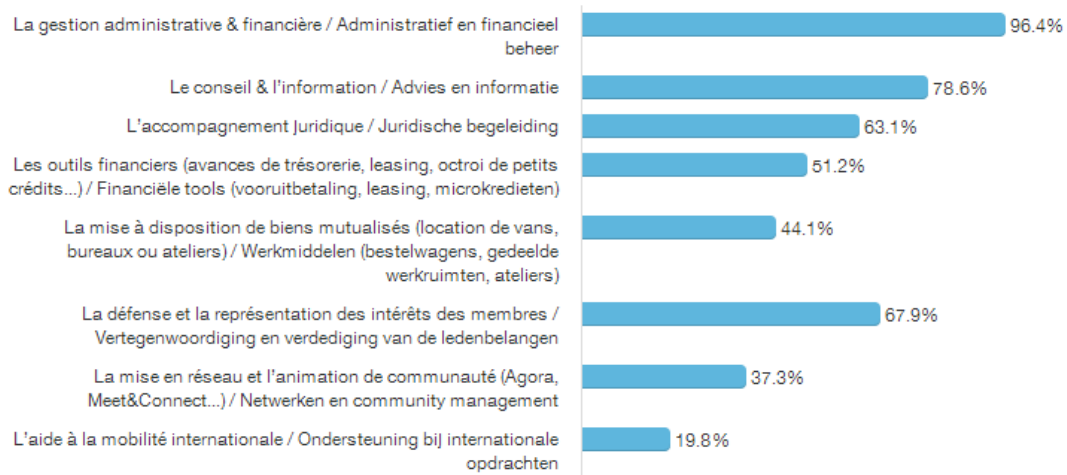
La gestion administrative & financière / Administratief en financieel beheer
96.4%

Le conseil & l'information / Advies en informatie
78.6%

L'accompagnement juridique / Juridische begeleiding
63.1%

Les outils financiers (avances de trésorerie, leasing, octroi de petits crédits...) / Financiële tools (vooruitbetaling, leasing, microkredieten)
51.2%

La mise à disposition de biens mutualisés (location de vans, bureaux ou ateliers) / Werkmiddelen (bestelwagens, gedeelde werkruimten, ateliers)
44.1%

La défense et la représentation des intérêts des membres / Vertegenwoordiging en verdediging van de ledenbelangen
67.9%

La mise en réseau et l'animation de communauté (Agora, Meet&Connect...) / Netwerken en community management
37.3%

L'aide à la mobilité internationale / Ondersteuning bij internationale opdrachten
19.8%